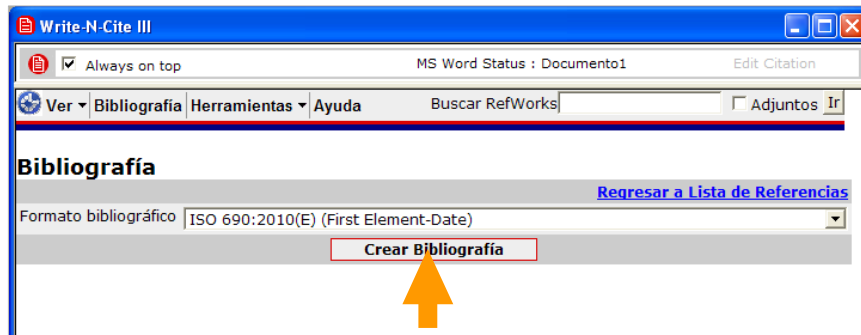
Write-N-Cite III

Always on top

MS Word Status : Documento1

Edit Citation

Ver Bibliografía Herramientas Ayuda

Buscar RefWorks

Adjuntos Ir

Bibliografía

Regresar a Lista de Referencias

Formato bibliográfico ISO 690:2010(E) (First Element-Date)

Crear Bibliografía